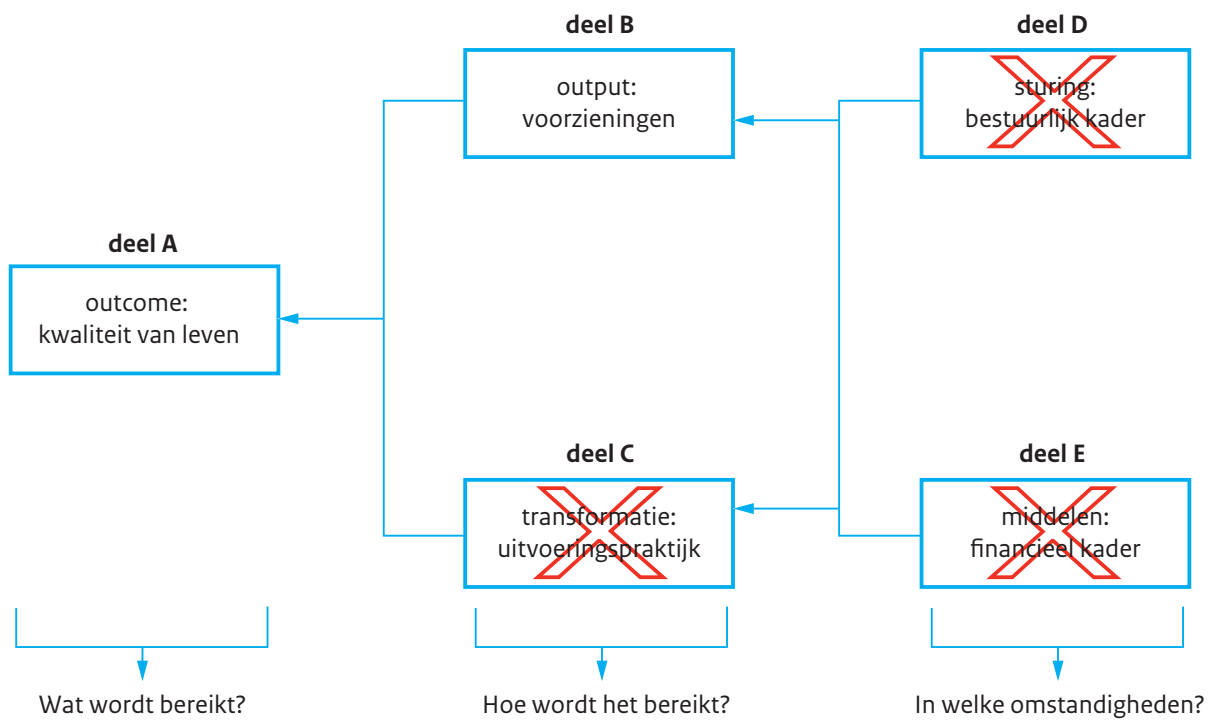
deel B

output:
voorzieningen

deel D

sturing:
bestuurlijk kader

deel A

outcome:
kwaliteit van leven

deel C

transformatie:
uitvoeringspraktijk

deel E

middelen:
financieel kader

Wat wordt bereikt?

Hoe wordt het bereikt?

In welke omstandigheden?